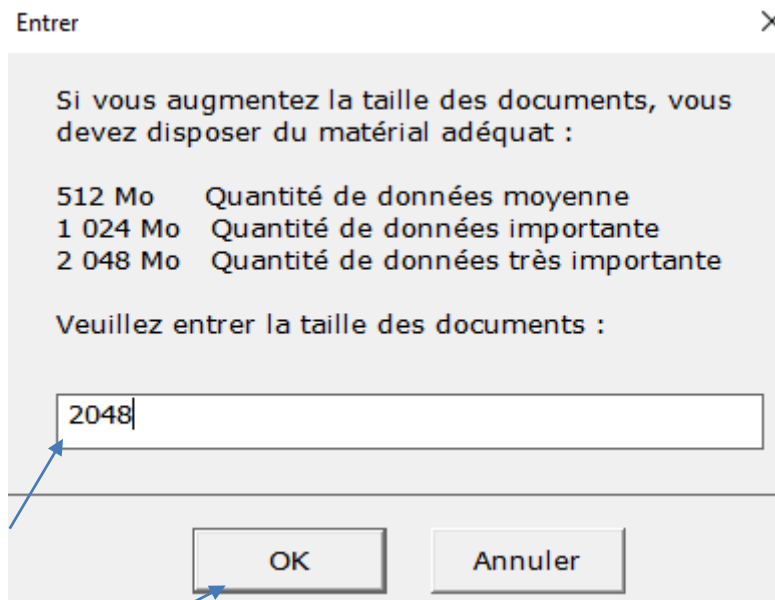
Entrer

Si vous augmentez la taille des documents, vous devez disposer du matérial adéquat :

512 Mo Quantité de données moyenne
1 024 Mo Quantité de données importante
2 048 Mo Quantité de données très importante

Veuillez entrer la taille des documents :

2048

OK

Annuler